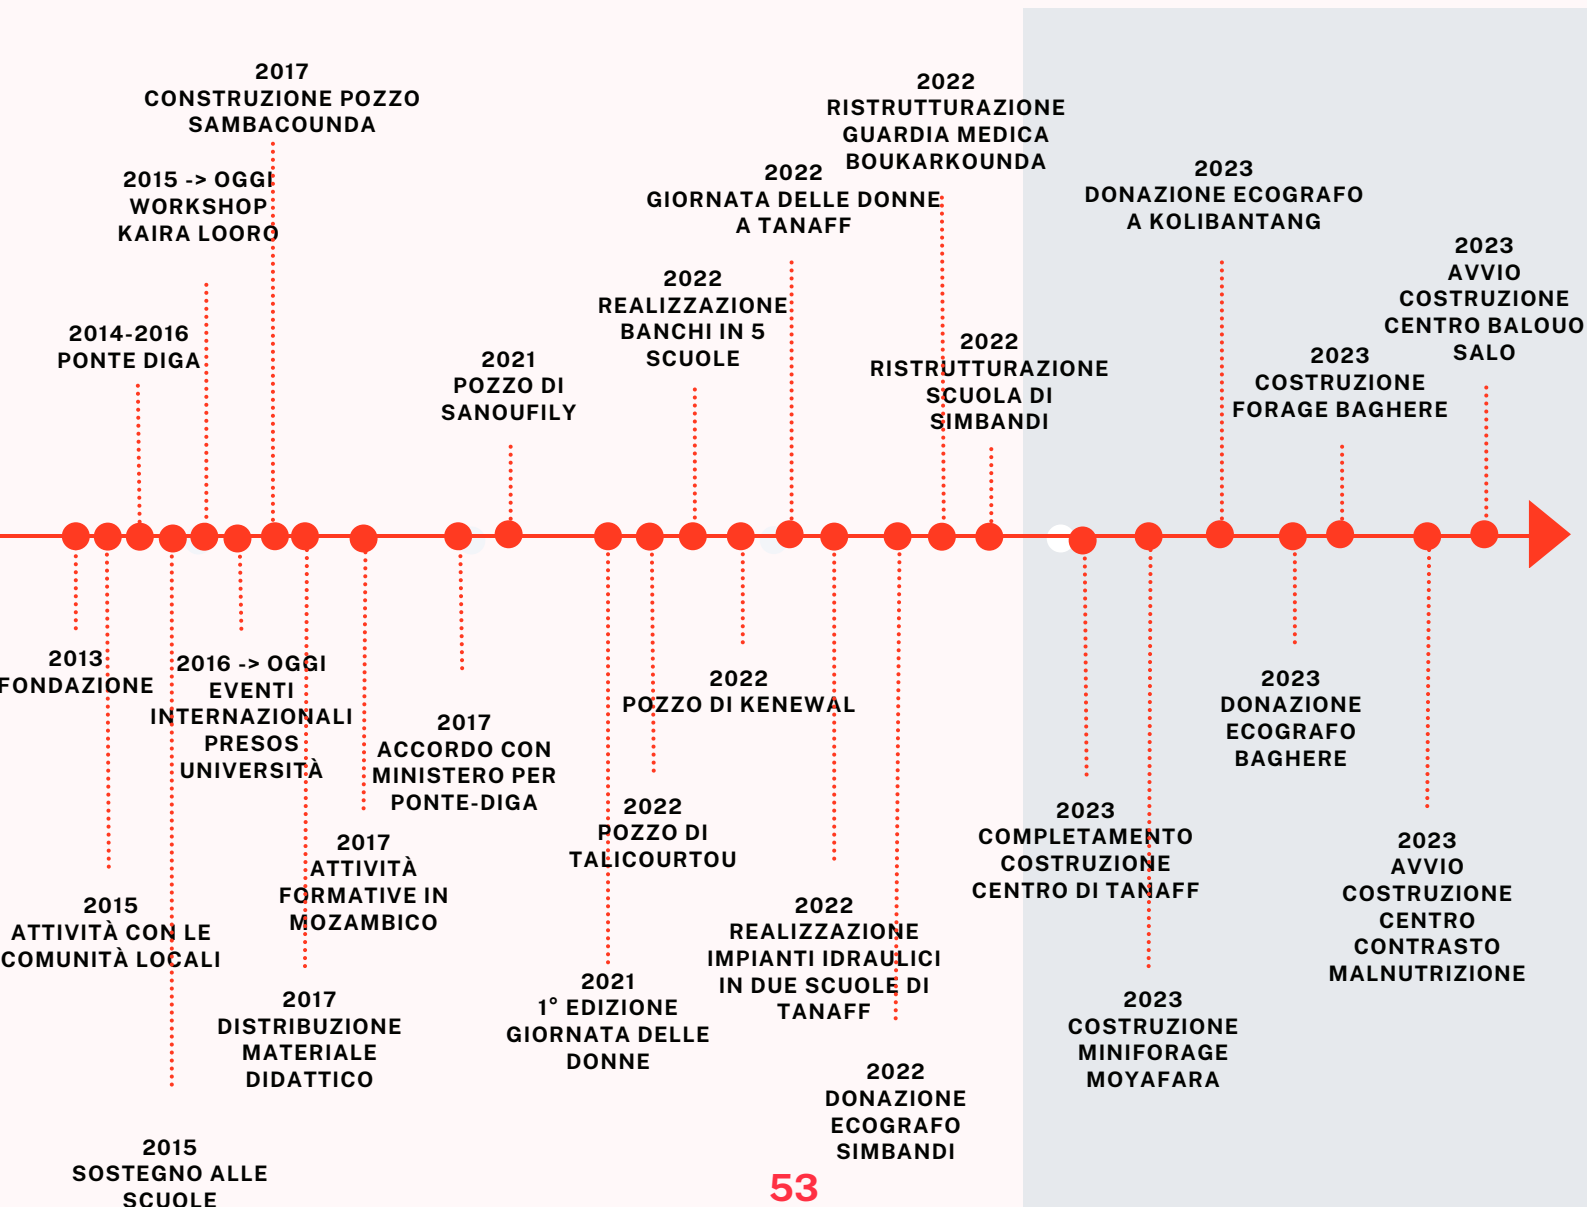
2017
CONSTRUZIONE POZZO SAMBACOUNDA

2015 -> OGGI
WORKSHOP
KAIRA LOORO

2014-2016
PONTE DIGA

2021
POZZO DI
SANOUFILY

2022
REALIZZAZIONE BANCHI IN 5 SCUOLE

2022
GIORNATA DELLE DONNE A TANAFF

2022
RISTRUTTURAZIONE GUARDIA MEDICA BOUKARKOUNDA

2022
RISTRUTTURAZIONE SCUOLA DI SIMBANDI

2023
DONAZIONE ECOGRAFO A KOLIBANTANG

2023
COSTRUZIONE FORAGE BAGHERE

2023
AVVIO COSTRUZIONE CENTRO BALOUO SALO

2013
FONDAZIONE

2016 -> OGGI
EVENTI INTERNAZIONALI PRESOS UNIVERSITÀ

2017
ACCORDO CON MINISTERO PER PONTE-DIGA

2022
POZZO DI KENEWAL

2017
ATTIVITÀ FORMATIVE IN MOZAMBICO

2022
POZZO DI TALICOURTOU

2015
ATTIVITÀ CON LE COMUNITÀ LOCALI

2017
DISTRIBUZIONE MATERIALE DIDATTICO

2021
1° EDIZIONE GIORNATA DELLE DONNE

2022
REALIZZAZIONE IMPIANTI IDRAULICI IN DUE SCUOLE DI TANAFF

2022
DONAZIONE ECOGRAFO SIMBANDI

2015
SOSTEGNO ALLE SCUOLE

2023
COMPLETAMENTO COSTRUZIONE CENTRO DI TANAFF

2023
COSTRUZIONE MINIFORAGE MOYAFARA

2023
DONAZIONE ECOGRAFO BAGHERE

2023
AVVIO COSTRUZIONE CENTRO CONTRASTO MALNUTRIZIONE

53